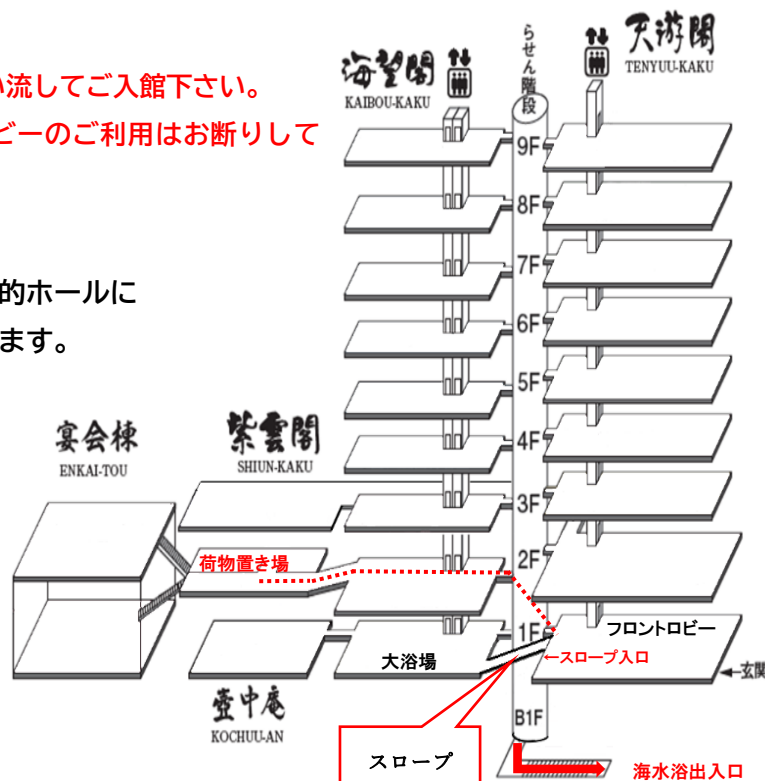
い流してご入館下さい。
ビーのご利用はお断りして

的ホールに
ます。

海望閣
KAIBOU-KAKU

らせん階段

天游閣
TENYUU-KAKU

9F
8F
7F
6F
5F
4F
3F
2F
1F
B1F

宴会棟
ENKAI-TOU

紫雲閣
SHIUN-KAKU

荷物置き場

大浴場

フロントロビー

←スロープ入口

玄関

壺中庵
KOCHUU-AN

スロープ

海水浴出入口